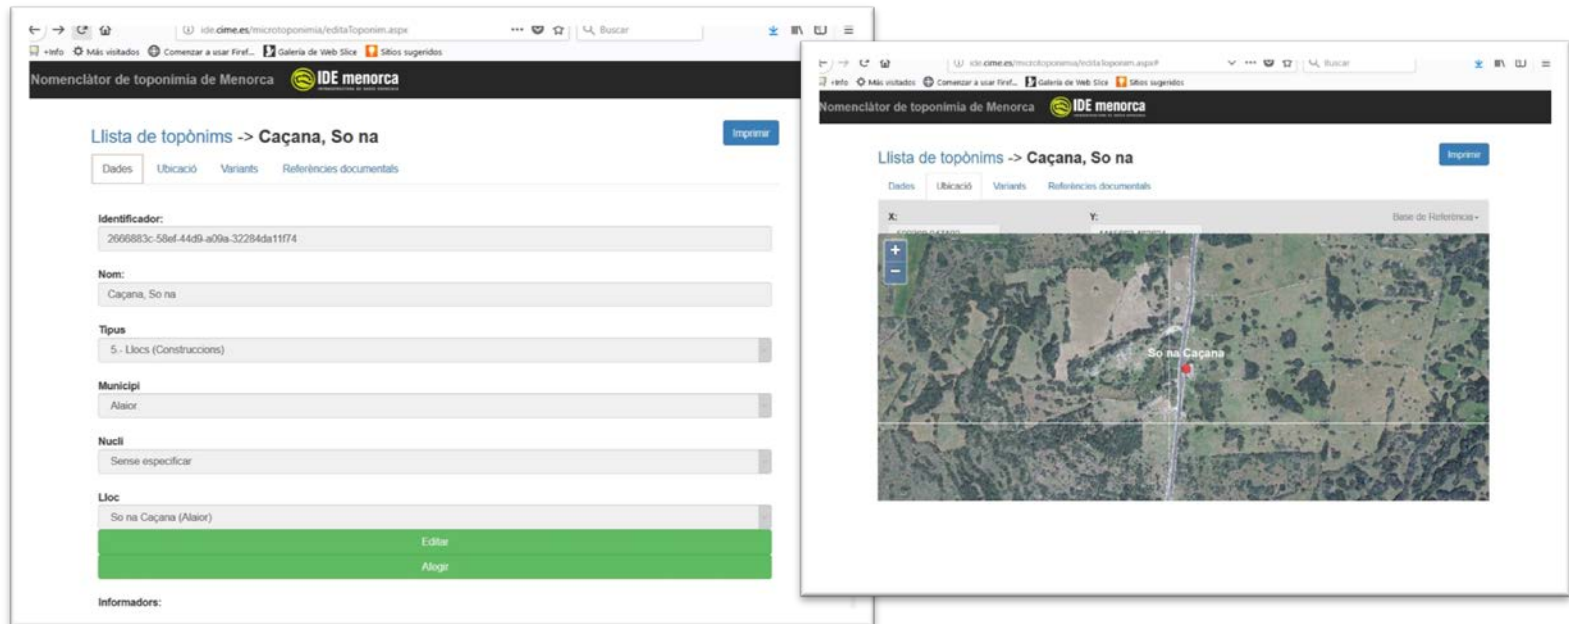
ide.cime.es/microtoponimia/editaToponim.aspx

Buscar

+info Más visitados Comenzar a usar Firef... Galería de Web Slice Sitios sugeridos

Nomenclàtor de toponímia de Menorca IDE menorca

Llista de topònims -> Caçana, So na

Imprimir

Dades Ubicació Variants Referències documentals

Identificador:

2666883c-58ef-44d9-a09a-32284da11f74

Nom:

Caçana, So na

Tipus

5 - Llocs (Construccions)

Municipi

Alaior

Nucli

Sense especificar

Lloc

So na Caçana (Alaior)

Editar

Afegir

Informadors:

ide.cime.es/microtoponimia/editaToponim.aspx#

Buscar

+info Más visitados Comenzar a usar Firef... Galería de Web Slice Sitios sugeridos

Nomenclàtor de toponímia de Menorca IDE menorca

Llista de topònims -> Caçana, So na

Imprimir

Dades Ubicació Variants Referències documentals

X:

Y:

Base de Referència

+

−

So na Caçana